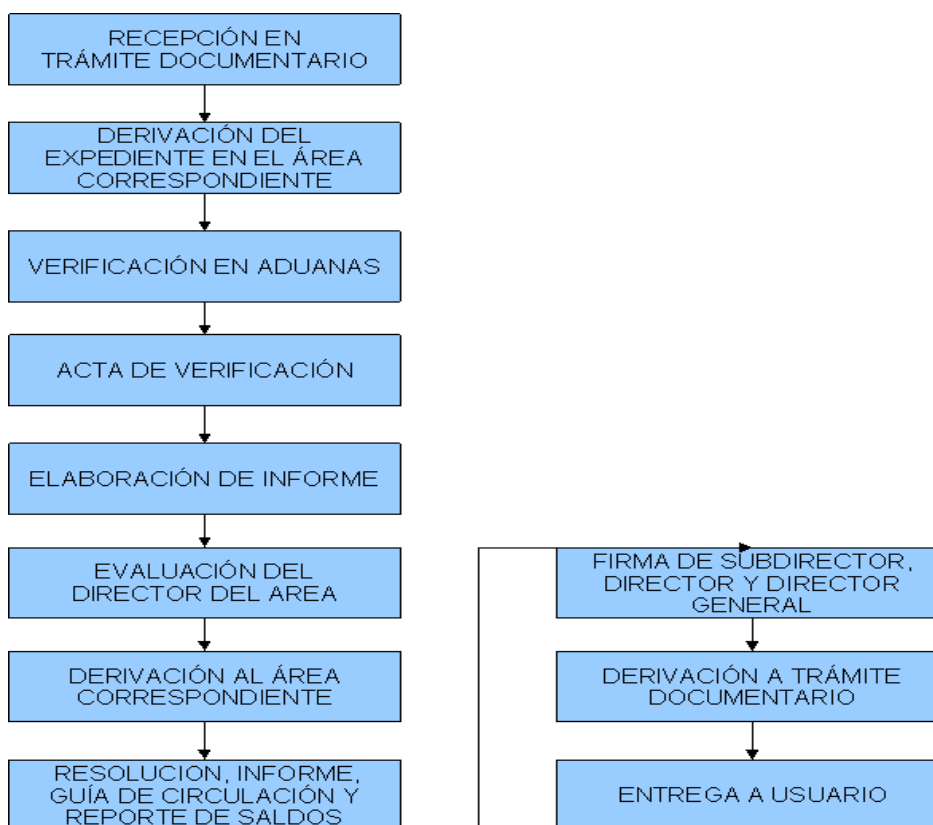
RECEPCIÓN EN TRÁMITE DOCUMENTARIO

DERIVACIÓN DEL EXPEDIENTE EN EL ÁREA CORRESPONDIENTE

VERIFICACIÓN EN ADUANAS

ACTA DE VERIFICACIÓN

ELABORACIÓN DE INFORME

EVALUACIÓN DEL DIRECTOR DEL AREA

DERIVACIÓN AL ÁREA CORRESPONDIENTE

RESOLUCION, INFORME, GUÍA DE CIRCULACIÓN Y REPORTE DE SALDOS

FIRMA DE SUBDIRECTOR, DIRECTOR Y DIRECTOR GENERAL

DERIVACIÓN A TRÁMITE DOCUMENTARIO

ENTREGA A USUARIO